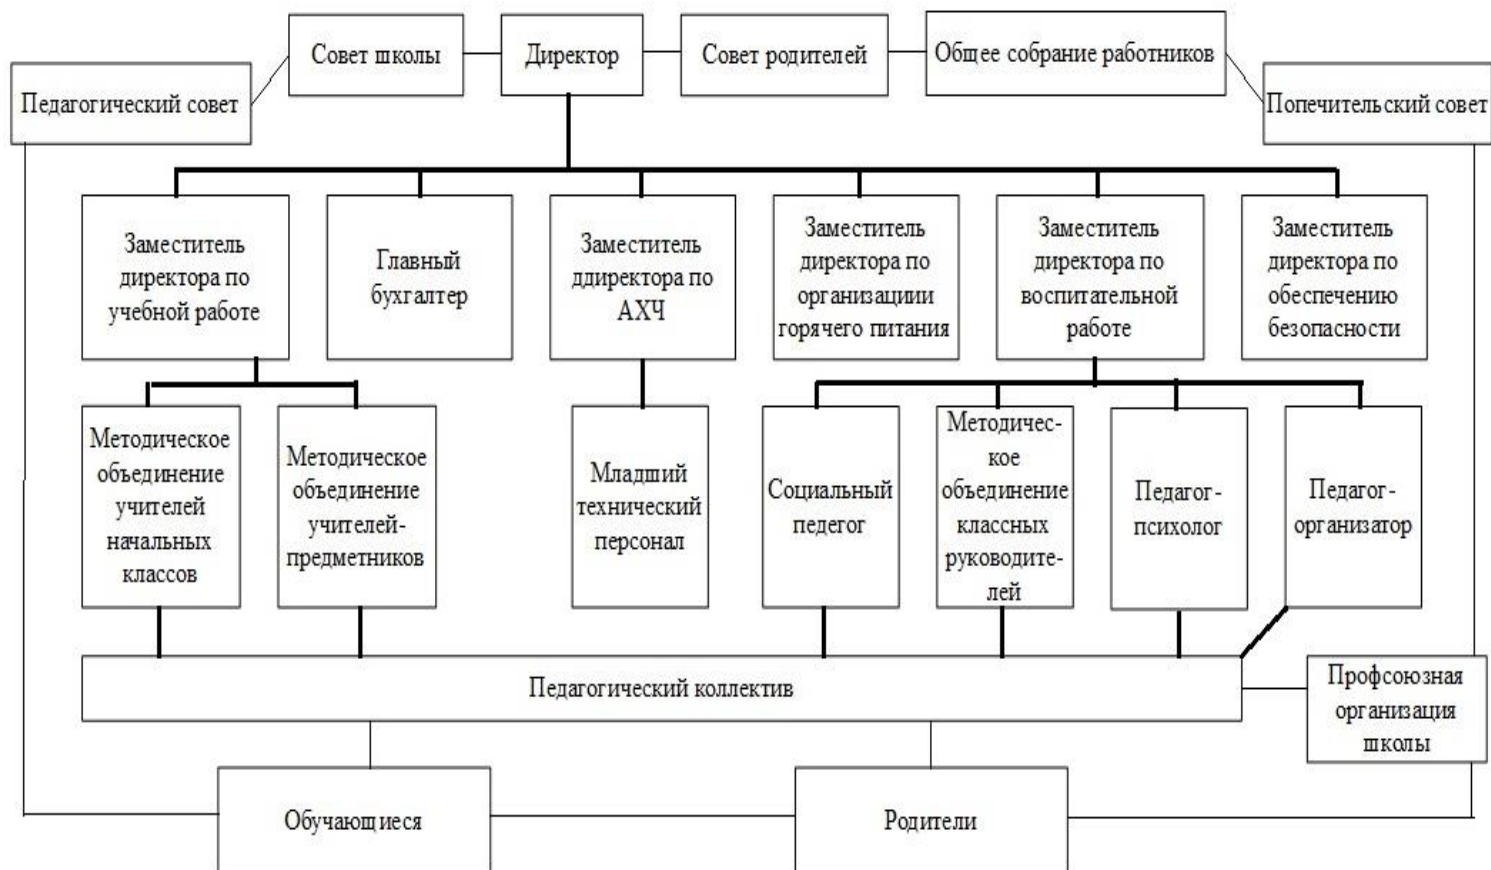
Совет школы

Директор

Совет родителей

Общее собрание работников

Педагогический совет

Попечительский совет

Заместитель директора по учебной работе

Главный бухгалтер

Заместитель ддиректора по АХЧ

Заместитель директора по организациии горячего питания

Заместитель директора по воспитательной работе

Заместитель директора по обеспечению безопасности

Методическое объединение учителей начальных классов

Методическое объединение учителей-предметников

Младший технический персонал

Социальный педегог

Методическое объединение классных руководителей

Педагог-психолог

Педагог-организатор

Педагогический коллектив

Профсоюзная организация школы

Обучающиеся

Родители